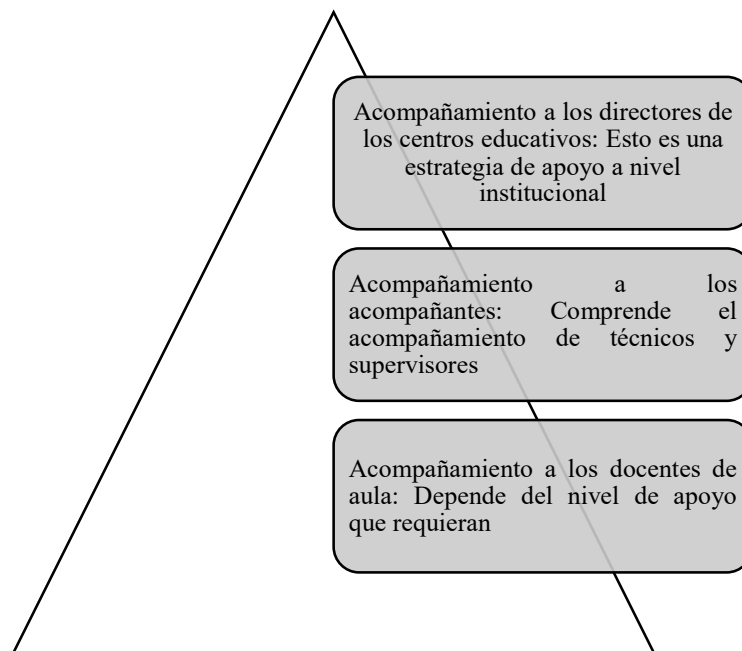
Acompañamiento a los directores de los centros educativos: Esto es una estrategia de apoyo a nivel institucional

Acompañamiento a los acompañantes: Comprende el acompañamiento de técnicos y supervisores

Acompañamiento a los docentes de aula: Depende del nivel de apoyo que requieran